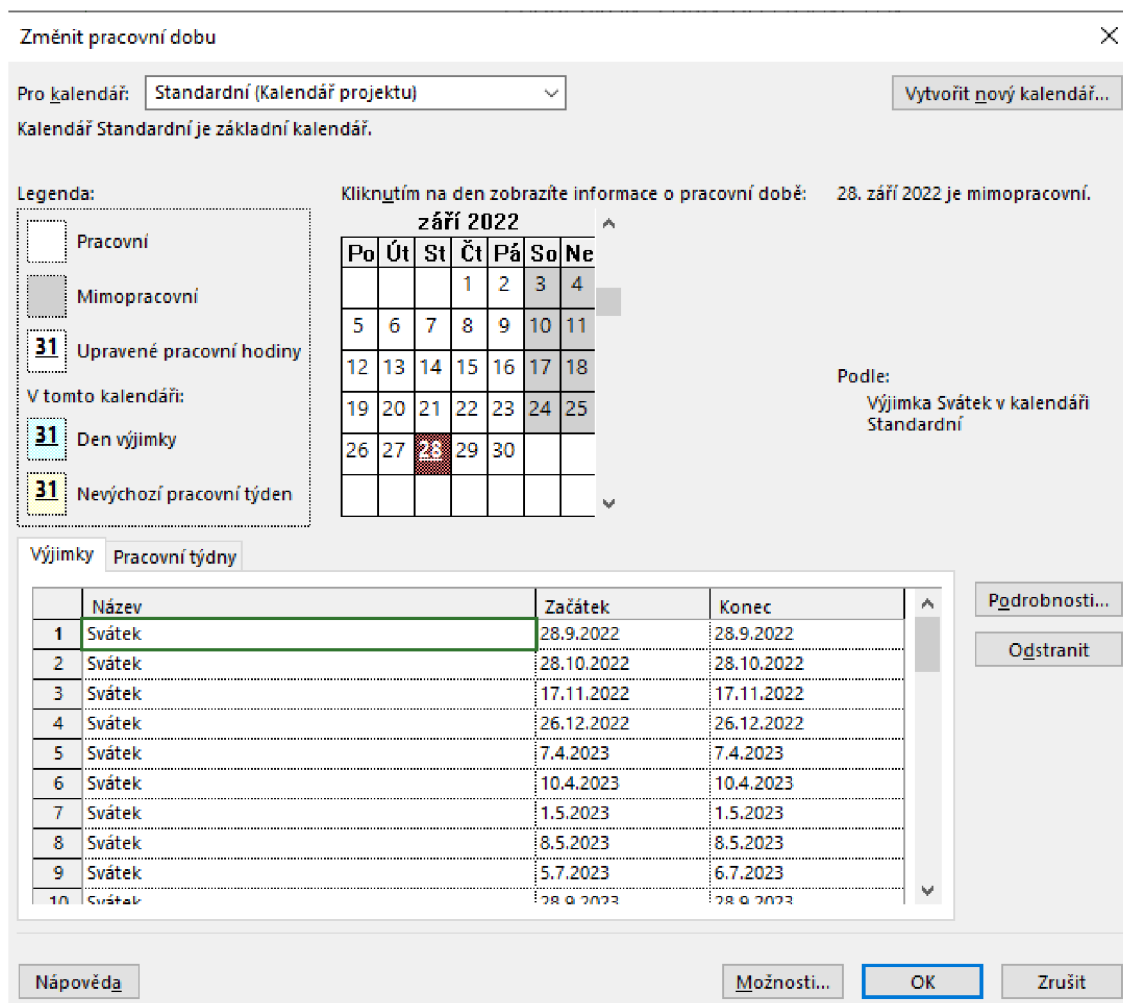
Změnit pracovní dobu

Pro kalendář: Standardní (Kalendář projektu)

Vytvořit nový kalendář...

Kalendář Standardní je základní kalendář.

Legenda:

Pracovní

Mimopracovní

31 Upravené pracovní hodiny

V tomto kalendáři:

31 Den výjimky

31 Nevýchozí pracovní týden

Kliknutím na den zobrazíte informace o pracovní době:

září 2022

| Po | Út | St | Čt | Pá | So | Ne |
|---|---|---|---|---|---|---|
| | | | 1 | 2 | 3 | 4 |
| 5 | 6 | 7 | 8 | 9 | 10 | 11 |
| 12 | 13 | 14 | 15 | 16 | 17 | 18 |
| 19 | 20 | 21 | 22 | 23 | 24 | 25 |
| 26 | 27 | 28 | 29 | 30 | | |

28. září 2022 je mimopracovní.

Podle:

Výjimka Svátek v kalendáři Standardní

Výjimky | Pracovní týdny

| | Název | Začátek | Konec |
|---|---|---|---|
| 1 | Svátek | 28.9.2022 | 28.9.2022 |
| 2 | Svátek | 28.10.2022 | 28.10.2022 |
| 3 | Svátek | 17.11.2022 | 17.11.2022 |
| 4 | Svátek | 26.12.2022 | 26.12.2022 |
| 5 | Svátek | 7.4.2023 | 7.4.2023 |
| 6 | Svátek | 10.4.2023 | 10.4.2023 |
| 7 | Svátek | 1.5.2023 | 1.5.2023 |
| 8 | Svátek | 8.5.2023 | 8.5.2023 |
| 9 | Svátek | 5.7.2023 | 6.7.2023 |
| 10 | Svátek | 28.9.2023 | 28.9.2023 |

Podrobnosti...

Odstranit

Nápověda

Možnosti...

OK

Zrušit